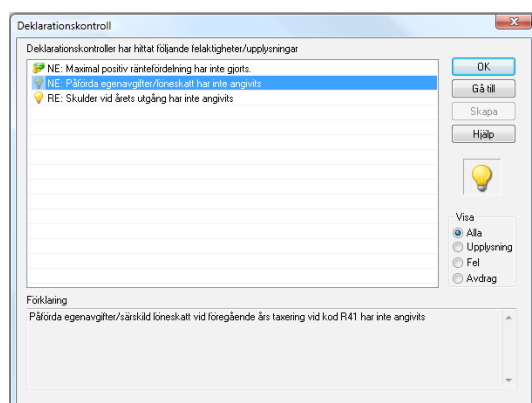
Deklarationskontroll

Deklarationskontroller har hittat följande felaktigheter/upplysningar

NE: Maximal positiv räntefördelning har inte gjorts.
NE: Påförda egenavgifter/löneskatt har inte angivits
RE: Skulder vid årets utgång har inte angivits

OK
Gå till
Skapa
Hjälp

Visa
Alla
Upplysning
Fel
Avdrag

Förklaring
Påförda egenavgifter/särskild löneskatt vid föregående års taxering vid kod R41 har inte angivits